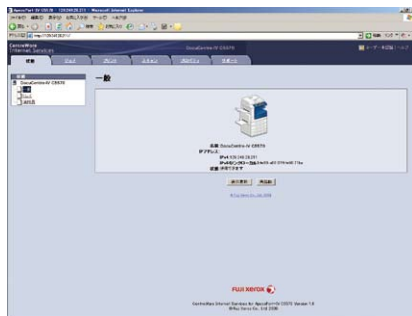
CentreWare
Internet Services

DocuCentre-IV C5575

状態

ジョブ

プリント

スキャン

プロパティ

サポート

一般

DocuCentre-IV C5575

一般

トレイ

消耗品

名称: DocuCentre-IV C5575

IPアドレス:

状態: 待機中です

表示更新

再起動

FUJI XEROX